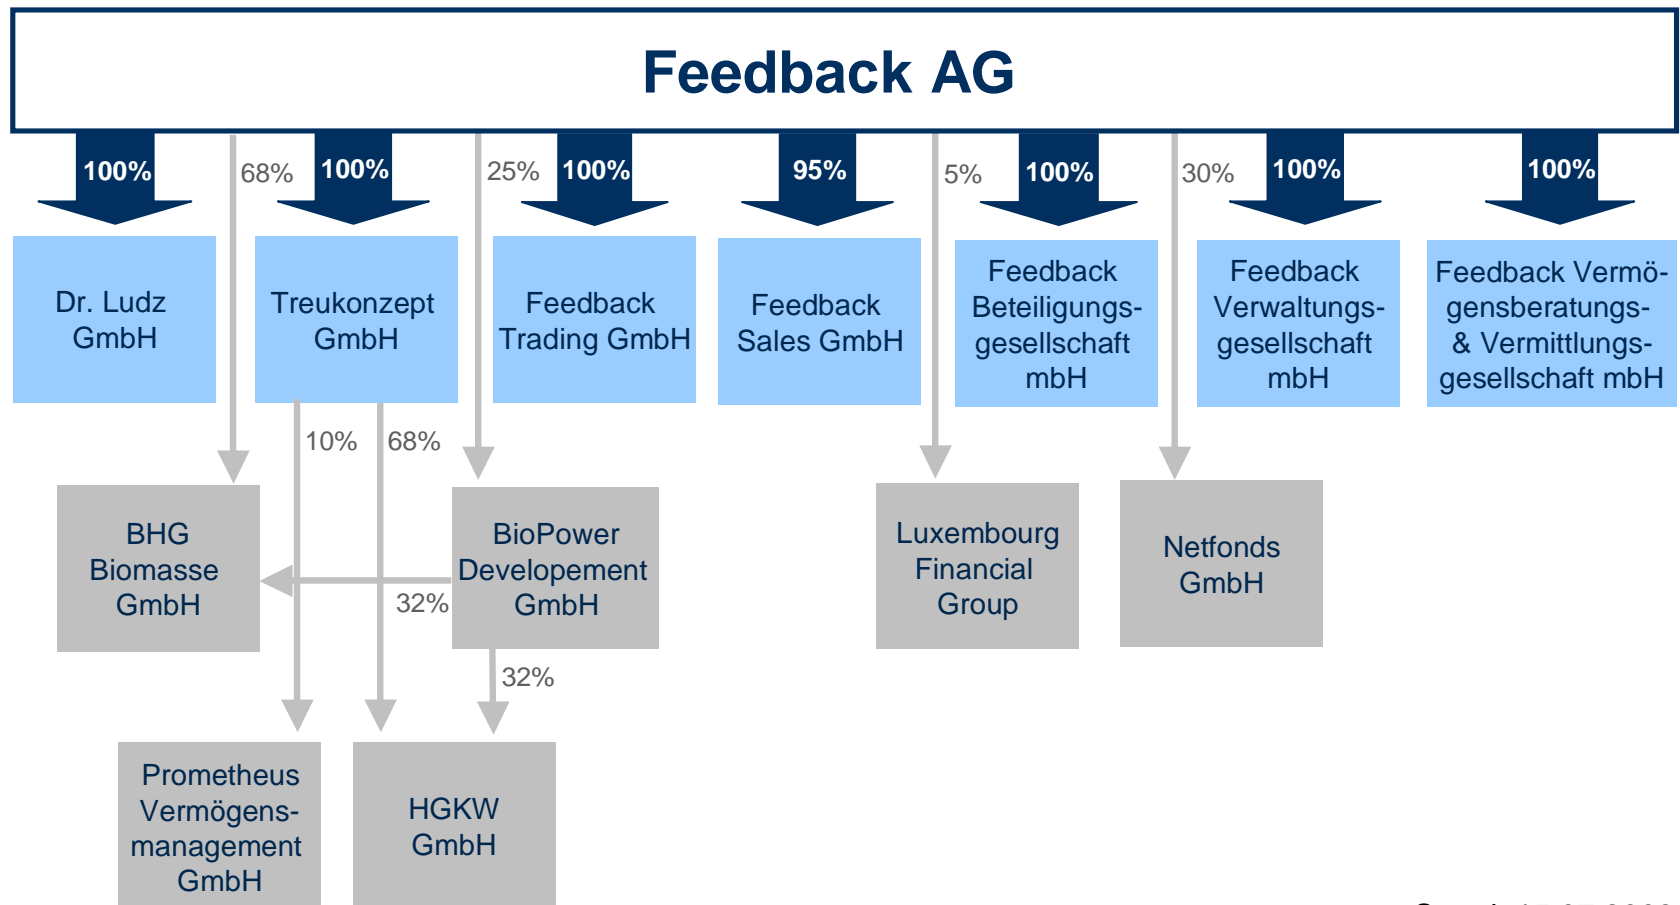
Feedback AG

100%
68%
100%
25%
100%
95%
5%
100%
30%
100%
100%

Dr. Ludz GmbH

Treukonzept GmbH

Feedback Trading GmbH

Feedback Sales GmbH

Feedback Beteiligungsgesellschaft mbH

Feedback Verwaltungsgesellschaft mbH

Feedback Vermögensberatungs- & Vermittlungsgesellschaft mbH

10%
68%

BHG Biomasse GmbH

32%

BioPower Developement GmbH

Luxembourg Financial Group

Netfonds GmbH

32%

Prometheus Vermögensmanagement GmbH

HGKW GmbH

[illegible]